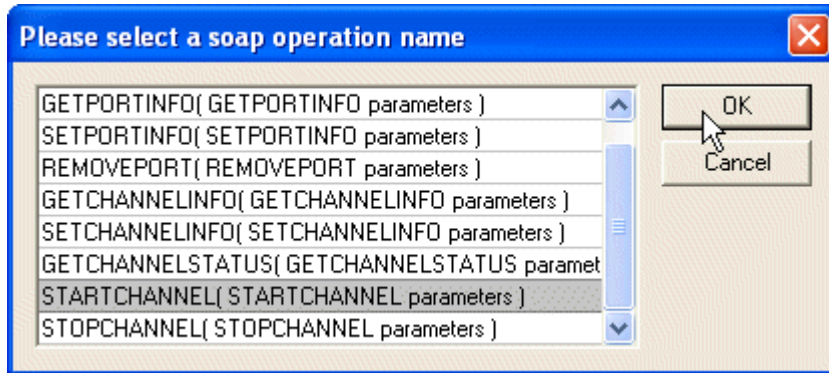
Please select a soap operation name

GETPORTINFO( GETPORTINFO parameters )
SETPORTINFO( SETPORTINFO parameters )
REMOVEPORT( REMOVEPORT parameters )
GETCHANNELINFO( GETCHANNELINFO parameters )
SETCHANNELINFO( SETCHANNELINFO parameters )
GETCHANNELSTATUS( GETCHANNELSTATUS paramet
STARTCHANNEL( STARTCHANNEL parameters )
STOPCHANNEL( STOPCHANNEL parameters )

OK
Cancel